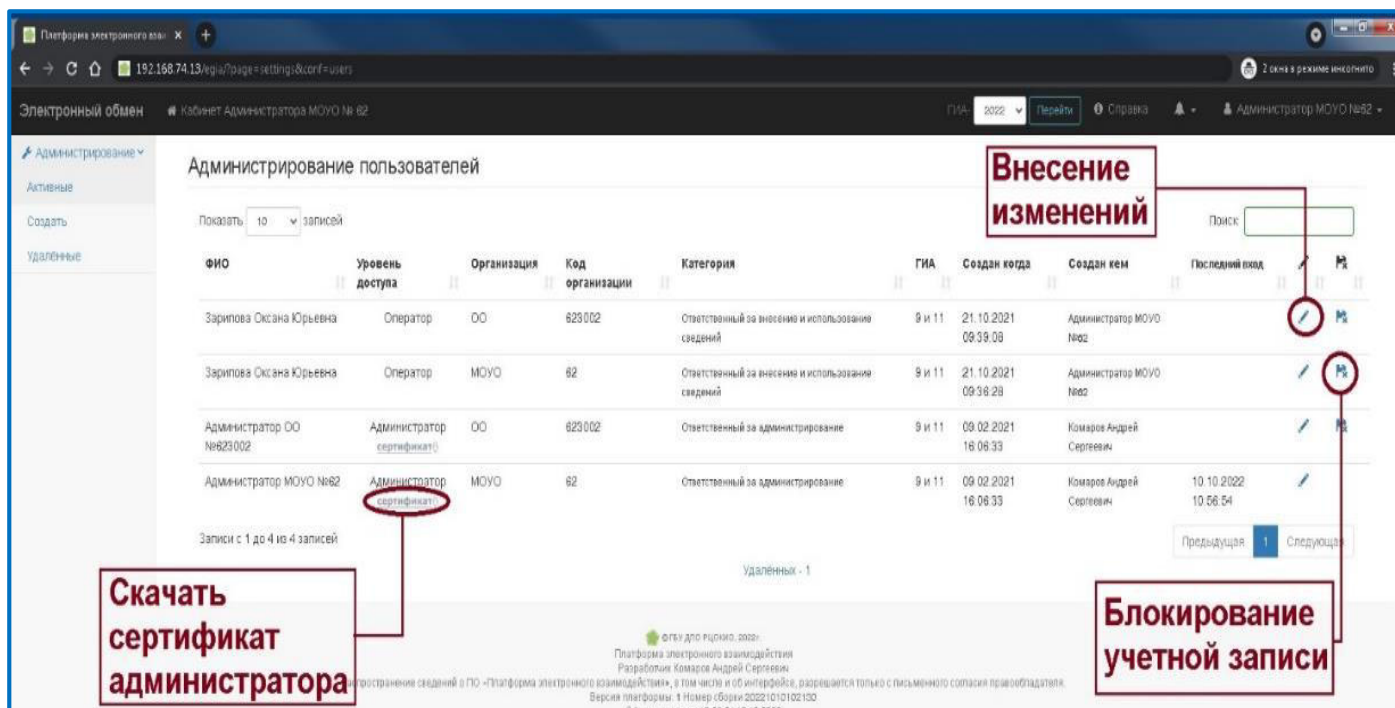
Платформа электронного взаи ×

192.168.74.13/egia/?page=settings&conf=users

2 окна в режиме инкогнито

Электронный обмен Кабинет Администратора МОУО № 62

ГИА: 2022 Перейти Справка Администратор МОУО №62

Администрирование

Активные

Создать

Удалённые

Администрирование пользователей

Внесение изменений

Показать 10 записей

Поиск:

| ФИО | Уровень доступа | Организация | Код организации | Категория | ГИА | Создан когда | Создан кем | Последний вход |
|---|---|---|---|---|---|---|---|---|
| Зарипова Оксана Юрьевна | Оператор | ОО | 623002 | Ответственный за внесение и использование сведений | 9 и 11 | 21.10.2021 09:39:08 | Администратор МОУО №62 | |
| Зарипова Оксана Юрьевна | Оператор | МОУО | 62 | Ответственный за внесение и использование сведений | 9 и 11 | 21.10.2021 09:36:28 | Администратор МОУО №62 | |
| Администратор ОО №623002 | Администратор сертификат | ОО | 623002 | Ответственный за администрирование | 9 и 11 | 09.02.2021 16:06:33 | Комаров Андрей Сергеевич | |
| Администратор МОУО №62 | Администратор сертификат | МОУО | 62 | Ответственный за администрирование | 9 и 11 | 09.02.2021 16:06:33 | Комаров Андрей Сергеевич | 10.10.2022 10:56:54 |

Записи с 1 до 4 из 4 записей

Предыдущая 1 Следующая

Удалённых - 1

Скачать сертификат администратора

Блокирование учетной записи

ФГБУ ДПО РЦОКИО, 2022г.
Платформа электронного взаимодействия
Разработчик Комаров Андрей Сергеевич
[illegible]пространение сведений о ПО «Платформа электронного взаимодействия», в том числе и об интерфейсе, разрешается только с письменного согласия правообладателя.
Версия платформы: 1 Номер сборки 20221010102130